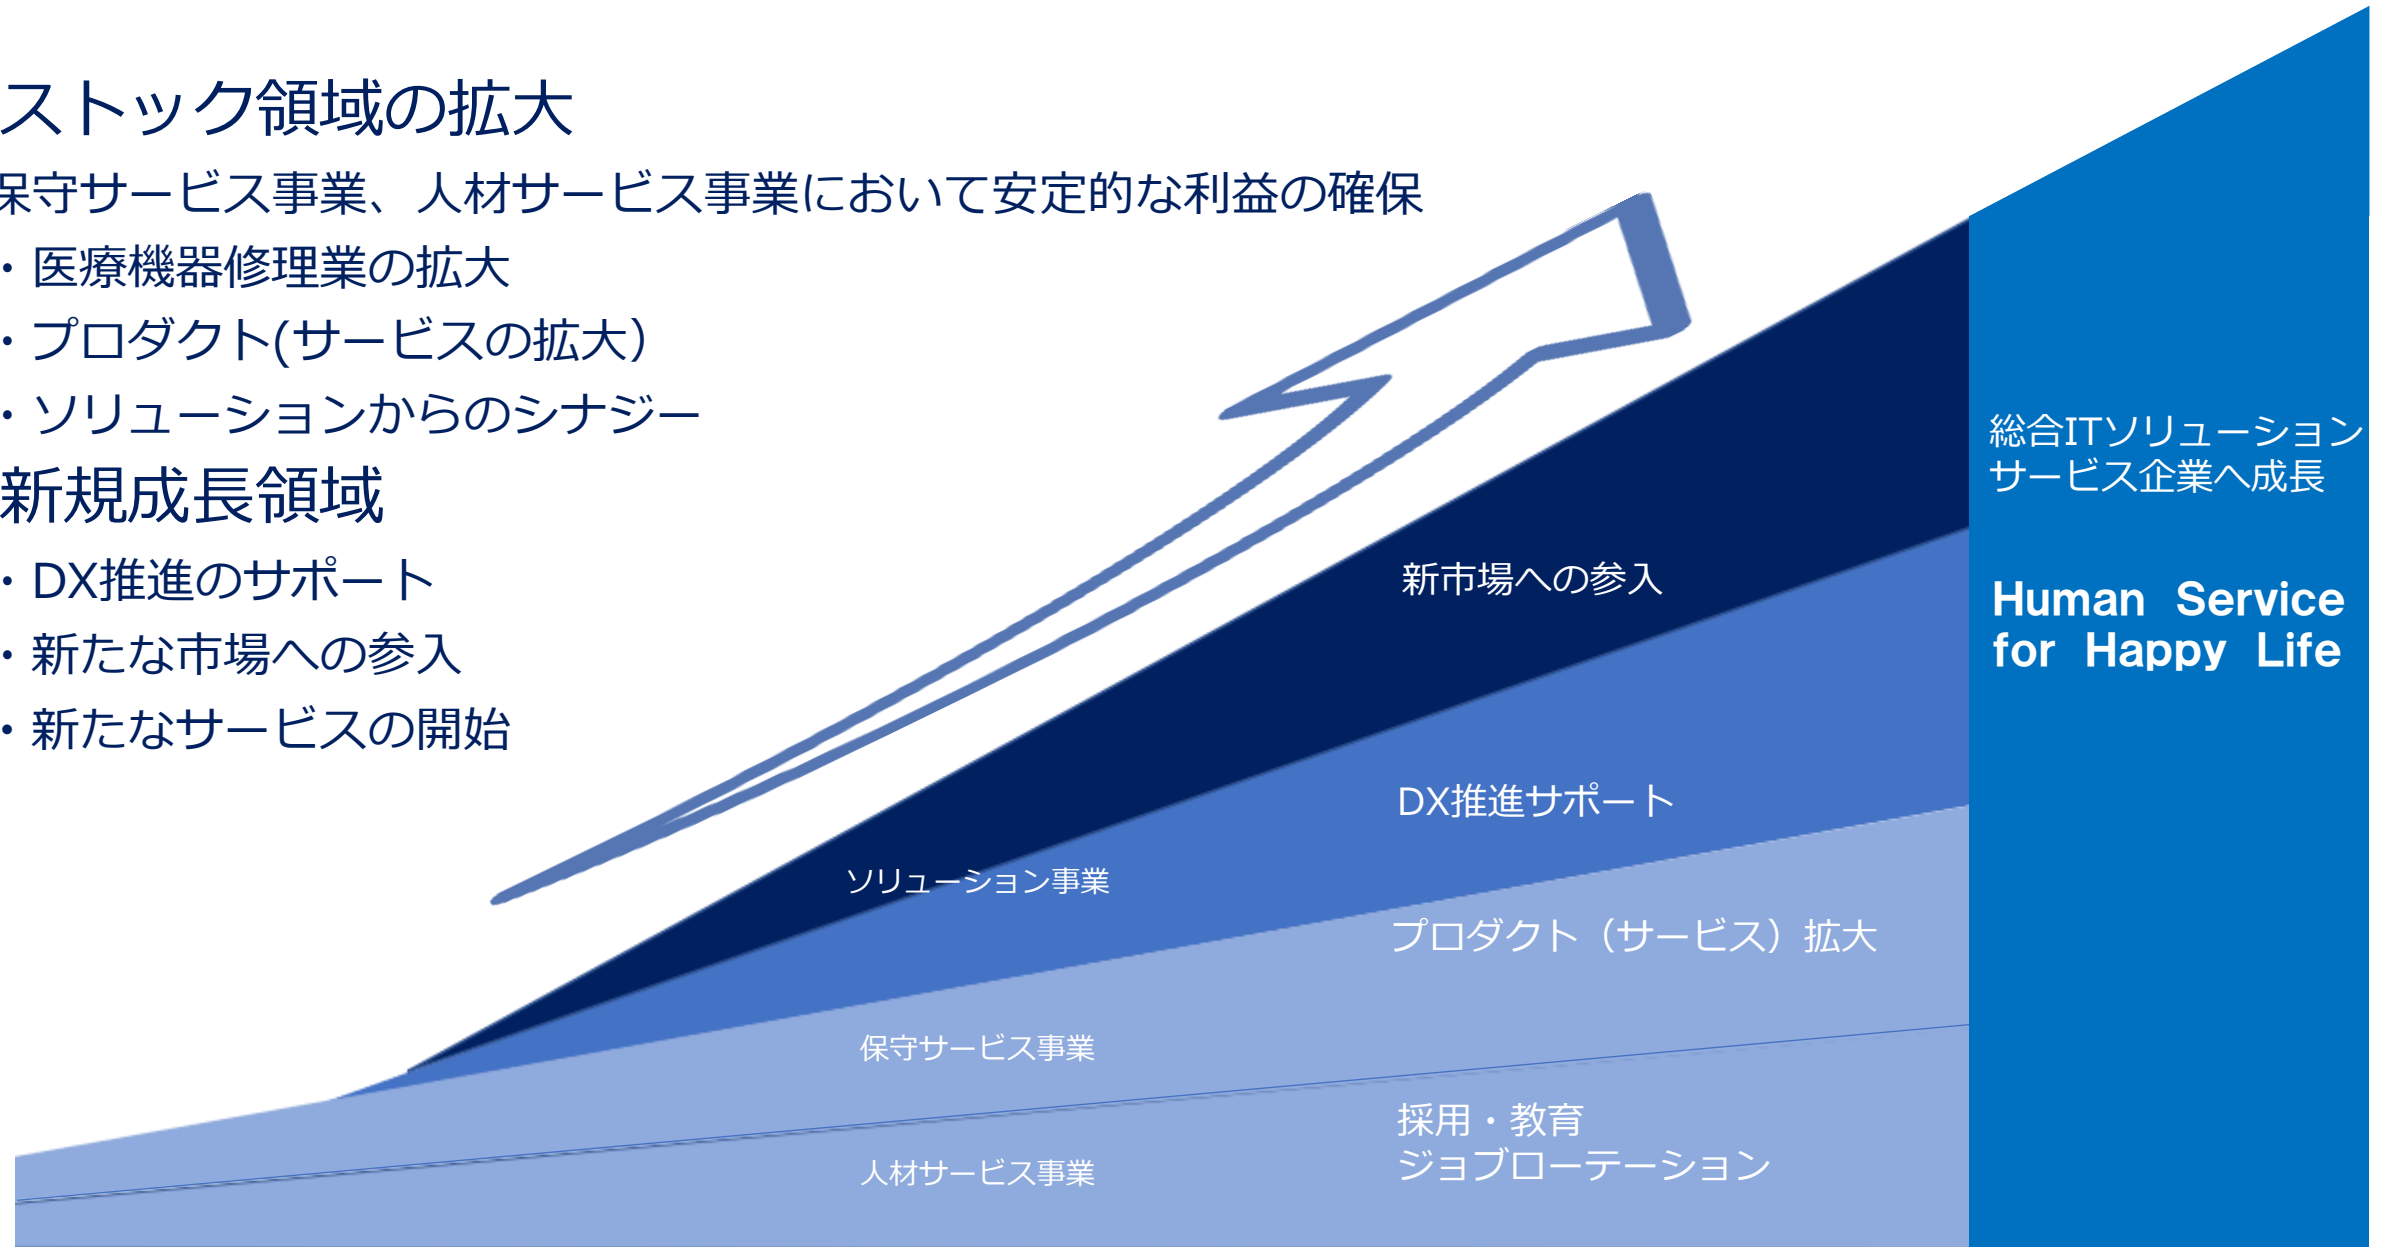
ストック領域の拡大
保守サービス事業、人材サービス事業において安定的な利益の確保
・医療機器修理業の拡大
・プロダクト(サービスの拡大)
・ソリューションからのシナジー
新規成長領域
・DX推進のサポート
・新たな市場への参入
・新たなサービスの開始

総合ITソリューションサービス企業へ成長

Human Service for Happy Life

新市場への参入

DX推進サポート

ソリューション事業

プロダクト（サービス）拡大

保守サービス事業

採用・教育
ジョブローテーション

人材サービス事業